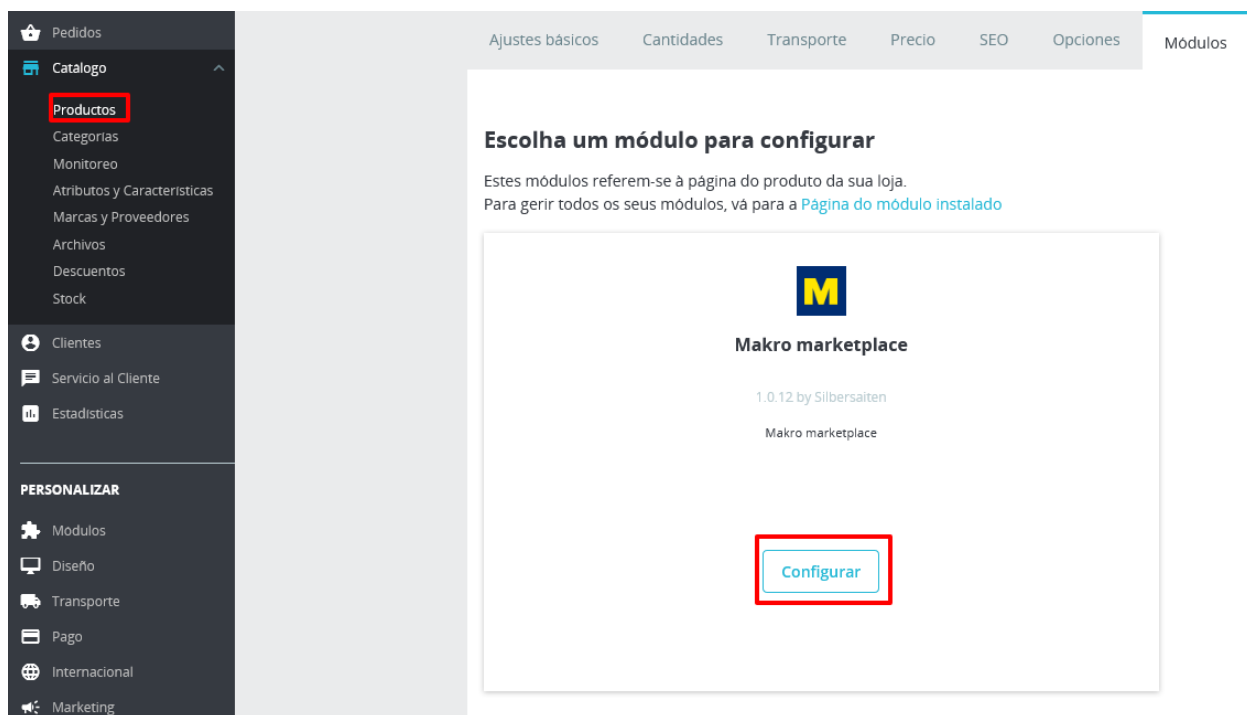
Pedidos
Catalogo
Productos
Categorias
Monitoreo
Atributos y Caracteristicas
Marcas y Proveedores
Archivos
Descuentos
Stock
Clientes
Servicio al Cliente
Estadisticas

PERSONALIZAR
Modulos
Diseño
Transporte
Pago
Internacional
Marketing

Ajustes básicos | Cantidades | Transporte | Precio | SEO | Opciones | Módulos

Escolha um módulo para configurar

Estes módulos referem-se à página do produto da sua loja.
Para gerir todos os seus módulos, vá para a Página do módulo instalado

M

Makro marketplace

1.0.12 by Silbersaiten

Makro marketplace

Configurar